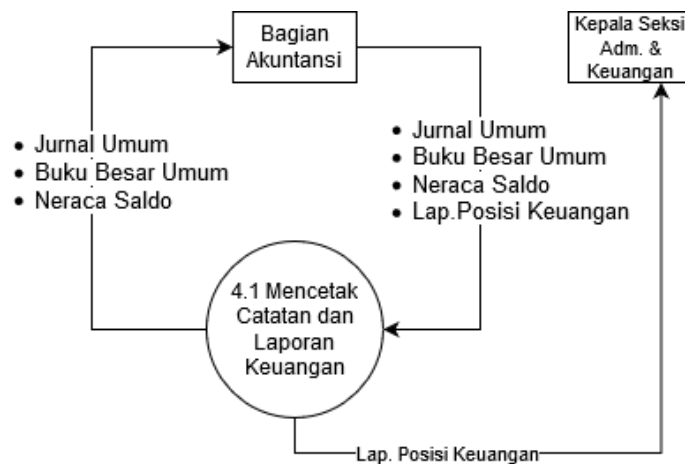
Bagian Akuntansi

Kepala Seksi Adm. & Keuangan

- Jurnal Umum
- Buku Besar Umum
- Neraca Saldo

- Jurnal Umum
- Buku Besar Umum
- Neraca Saldo
- Lap.Posisi Keuangan

4.1 Mencetak Catatan dan Laporan Keuangan

Lap. Posisi Keuangan